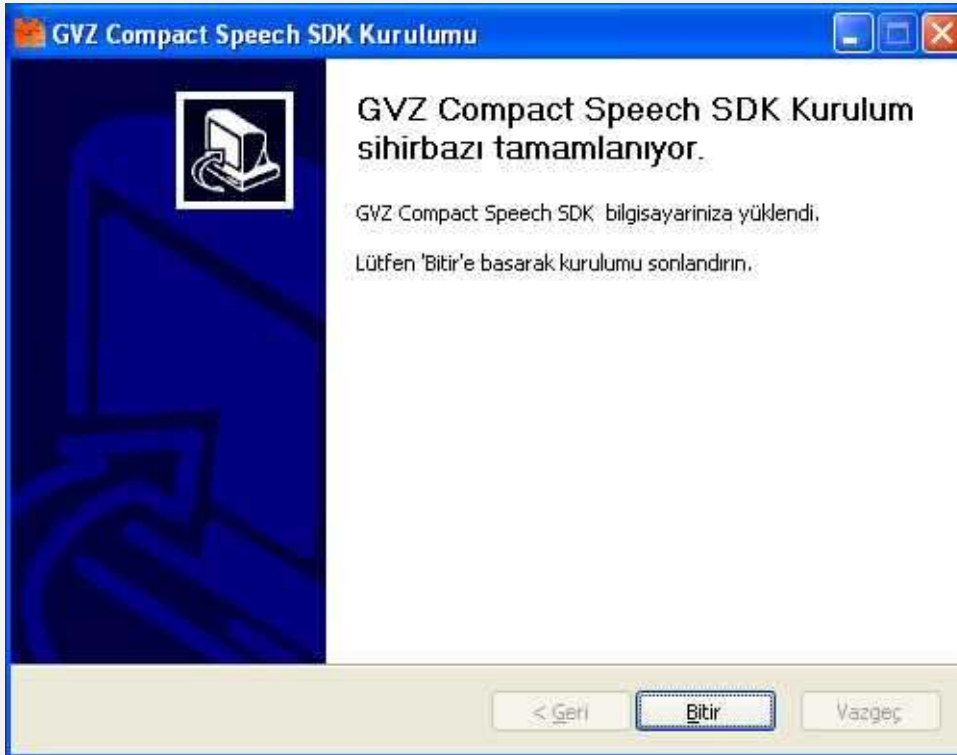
GVZ Compact Speech SDK Kurulumu

GVZ Compact Speech SDK Kurulum sihirbazı tamamlanıyor.

GVZ Compact Speech SDK bilgisayariniza yüklendi.

Lütfen 'Bitir'e basarak kurulumu sonlandırın.

< Geri

Bitir

Vazgeç